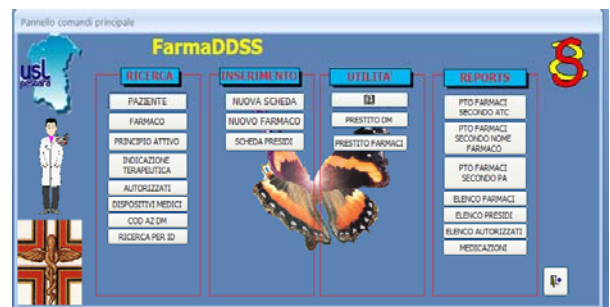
Pannello comandi principale

usl pescara

FarmaDDSS

RICERCA
PAZIENTE
FARMACO
PRINCIPIO ATTIVO
INDICAZIONE TERAPEUTICA
AUTORIZZATI
DISPOSITIVI MEDICI
COD AZ DM
RICERCA PER ID

INSERIMENTO
NUOVA SCHEDA
NUOVO FARMACO
SCHEDA PRESIDI

UTILITA'
PRESTITO DM
PRESTITO FARMACI

REPORTS
PTO FARMACI SECONDO ATC
PTO FARMACI SECONDO NOME FARMACO
PTO FARMACI SECONDO PA
ELENCO FARMACI
ELENCO PRESIDI
ELENCO AUTORIZZATI
MEDICAZIONI